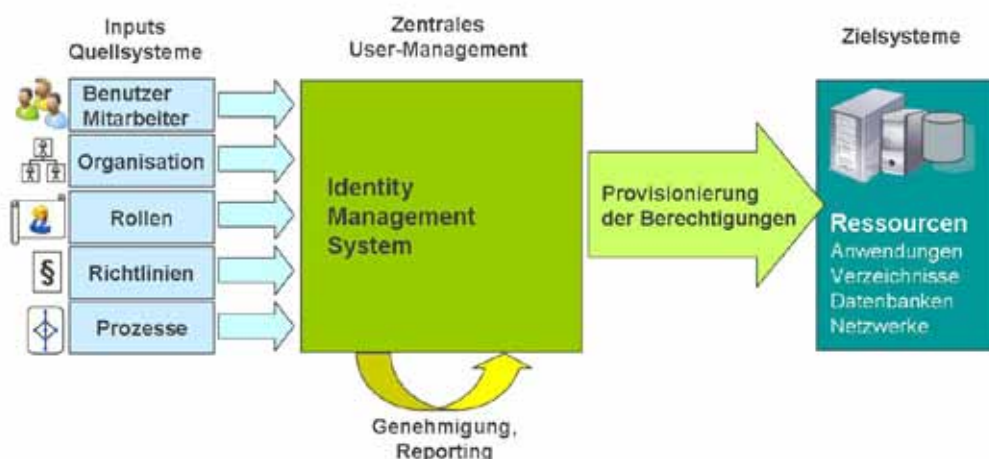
Inputs
Quellsysteme

Zentrales
User-Management

Zielsysteme

Benutzer
Mitarbeiter

Organisation

Rollen

§

Richtlinien

Prozesse

Identity
Management
System

Provisionierung
der Berechtigungen

Ressourcen
Anwendungen
Verzeichnisse
Datenbanken
Netzwerke

Genehmigung,
Reporting